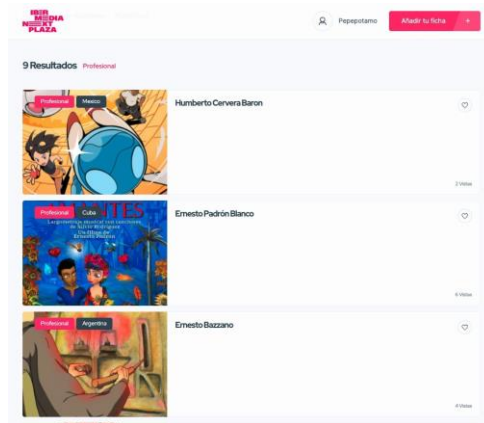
IBER MEDIA NEXT PLAZA

Pepepotamo

Añadir tu ficha +

9 Resultados Profesional

Profesional México

Humberto Cervera Baron

2 Vistas

Profesional Cuba

Ernesto Padrón Blanco

6 Vistas

Profesional Argentina

Ernesto Bazzano

4 Vistas